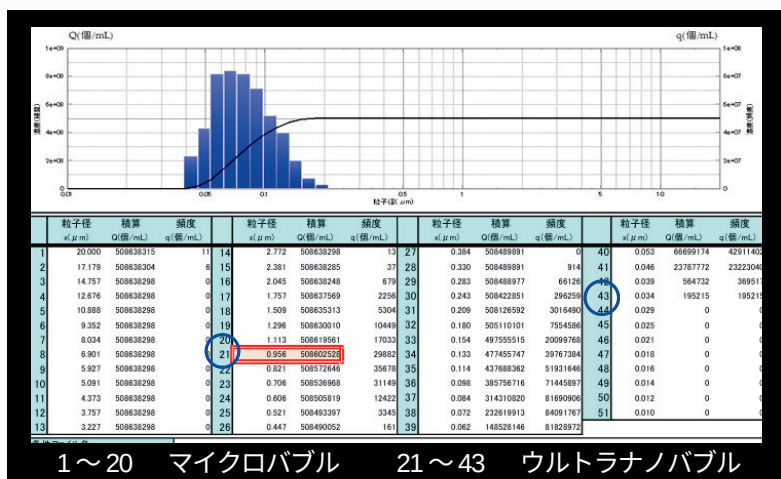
Q(個/mL)

q(個/mL)

1e+08
8e+08
6e+08
4e+08
2e+08
0

積算(積算)

1e+08
8e+07
6e+07
4e+07
2e+07
0

頻度(頻度)

0.01
0.05
0.1
0.5
1
5
10

粒子径( $\mu$m)

| | 粒子径 x( $\mu$ m) | 積算 Q(個/mL) | 頻度 q(個/mL) |
|---|---|---|---|
| 1 | 20.000 | 508638315 | 11 |
| 2 | 17.179 | 508638304 | 6 |
| 3 | 14.757 | 508638298 | 0 |
| 4 | 12.676 | 508638298 | 0 |
| 5 | 10.888 | 508638298 | 0 |
| 6 | 9.352 | 508638298 | 0 |
| 7 | 8.034 | 508638298 | 0 |
| 8 | 6.901 | 508638298 | 0 |
| 9 | 5.927 | 508638298 | 0 |
| 10 | 5.091 | 508638298 | 0 |
| 11 | 4.373 | 508638298 | 0 |
| 12 | 3.757 | 508638298 | 0 |
| 13 | 3.227 | 508638298 | 0 |

| | 粒子径 x( $\mu$ m) | 積算 Q(個/mL) | 頻度 q(個/mL) |
|---|---|---|---|
| 14 | 2.772 | 508638298 | 13 |
| 15 | 2.381 | 508638285 | 37 |
| 16 | 2.045 | 508638248 | 679 |
| 17 | 1.757 | 508637569 | 2256 |
| 18 | 1.509 | 508635313 | 5304 |
| 19 | 1.296 | 508630010 | 10449 |
| 20 | 1.113 | 508619561 | 17033 |
| 21 | 0.956 | 508602528 | 29882 |
| 22 | 0.821 | 508572646 | 35678 |
| 23 | 0.706 | 508536968 | 31149 |
| 24 | 0.606 | 508505819 | 12422 |
| 25 | 0.521 | 508493397 | 3345 |
| 26 | 0.447 | 508490052 | 161 |

| | 粒子径 x( $\mu$ m) | 積算 Q(個/mL) | 頻度 q(個/mL) |
|---|---|---|---|
| 27 | 0.384 | 508489891 | 0 |
| 28 | 0.330 | 508489891 | 914 |
| 29 | 0.283 | 508488977 | 66126 |
| 30 | 0.243 | 508422851 | 296259 |
| 31 | 0.209 | 508126592 | 3016490 |
| 32 | 0.180 | 505110101 | 7554586 |
| 33 | 0.154 | 497555515 | 20099768 |
| 34 | 0.133 | 477455747 | 39767384 |
| 35 | 0.114 | 437688362 | 51931646 |
| 36 | 0.098 | 385756716 | 71445897 |
| 37 | 0.084 | 314310820 | 81690906 |
| 38 | 0.072 | 232619913 | 84091767 |
| 39 | 0.062 | 148528146 | 81828972 |

| | 粒子径 x( $\mu$ m) | 積算 Q(個/mL) | 頻度 q(個/mL) |
|---|---|---|---|
| 40 | 0.053 | 66699174 | 42911402 |
| 41 | 0.046 | 23787772 | 23223040 |
| 42 | 0.039 | 564732 | 369517 |
| 43 | 0.034 | 195215 | 195215 |
| 44 | 0.029 | 0 | 0 |
| 45 | 0.025 | 0 | 0 |
| 46 | 0.021 | 0 | 0 |
| 47 | 0.018 | 0 | 0 |
| 48 | 0.016 | 0 | 0 |
| 49 | 0.014 | 0 | 0 |
| 50 | 0.012 | 0 | 0 |
| 51 | 0.010 | 0 | 0 |

1～20　マイクロバブル　　21～43　ウルトラナノバブル